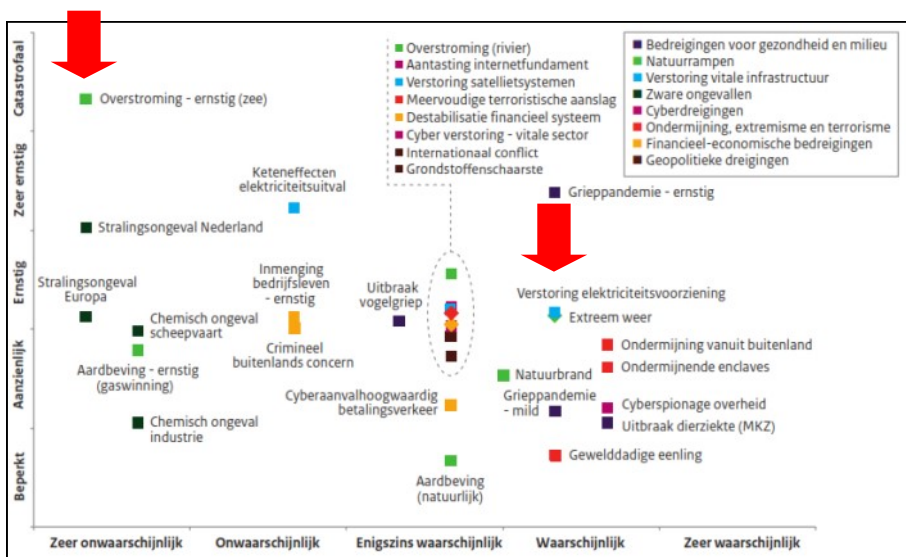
Catastrofaal
Zeer ernstig
Ernstig
Aanzienlijk
Beperkt

Overstroming - ernstig (zee)

Keteneffecten elektriciteitsuitval

Stralingsongeval Nederland

Overstroming (rivier)
Aantasting internetfundament
Verstoring satellietsystemen
Meervoudige terroristische aanslag
Destabilisatie financieel systeem
Cyber verstoring - vitale sector
Internationaal conflict
Grondstoffenschaarste

Bedreigingen voor gezondheid en milieu
Natuurrampen
Verstoring vitale infrastructuur
Zware ongevallen
Cyberdreigingen
Ondermijning, extremisme en terrorisme
Financieel-economische bedreigingen
Geopolitieke dreigingen

Grieppandemie - ernstig

Stralingsongeval Europa

Inmenging bedrijfsleven - ernstig

Uitbraak vogelgriep

Verstoring elektriciteitsvoorziening

Extreem weer

Chemisch ongeval scheepvaart

Crimineel buitenlands concern

Ondermijning vanuit buitenland

Ondermijnende enclaves

Aardbeving - ernstig (gaswinning)

Natuurbrand

Cyberaanval hoogwaardig betalingsverkeer

Grieppandemie - mild

Cyberspionage overheid

Chemisch ongeval industrie

Uitbraak dierziekte (MKZ)

Gewelddadige eenling

Aardbeving (natuurlijk)

Zeer onwaarschijnlijk
Onwaarschijnlijk
Enigszins waarschijnlijk
Waarschijnlijk
Zeer waarschijnlijk